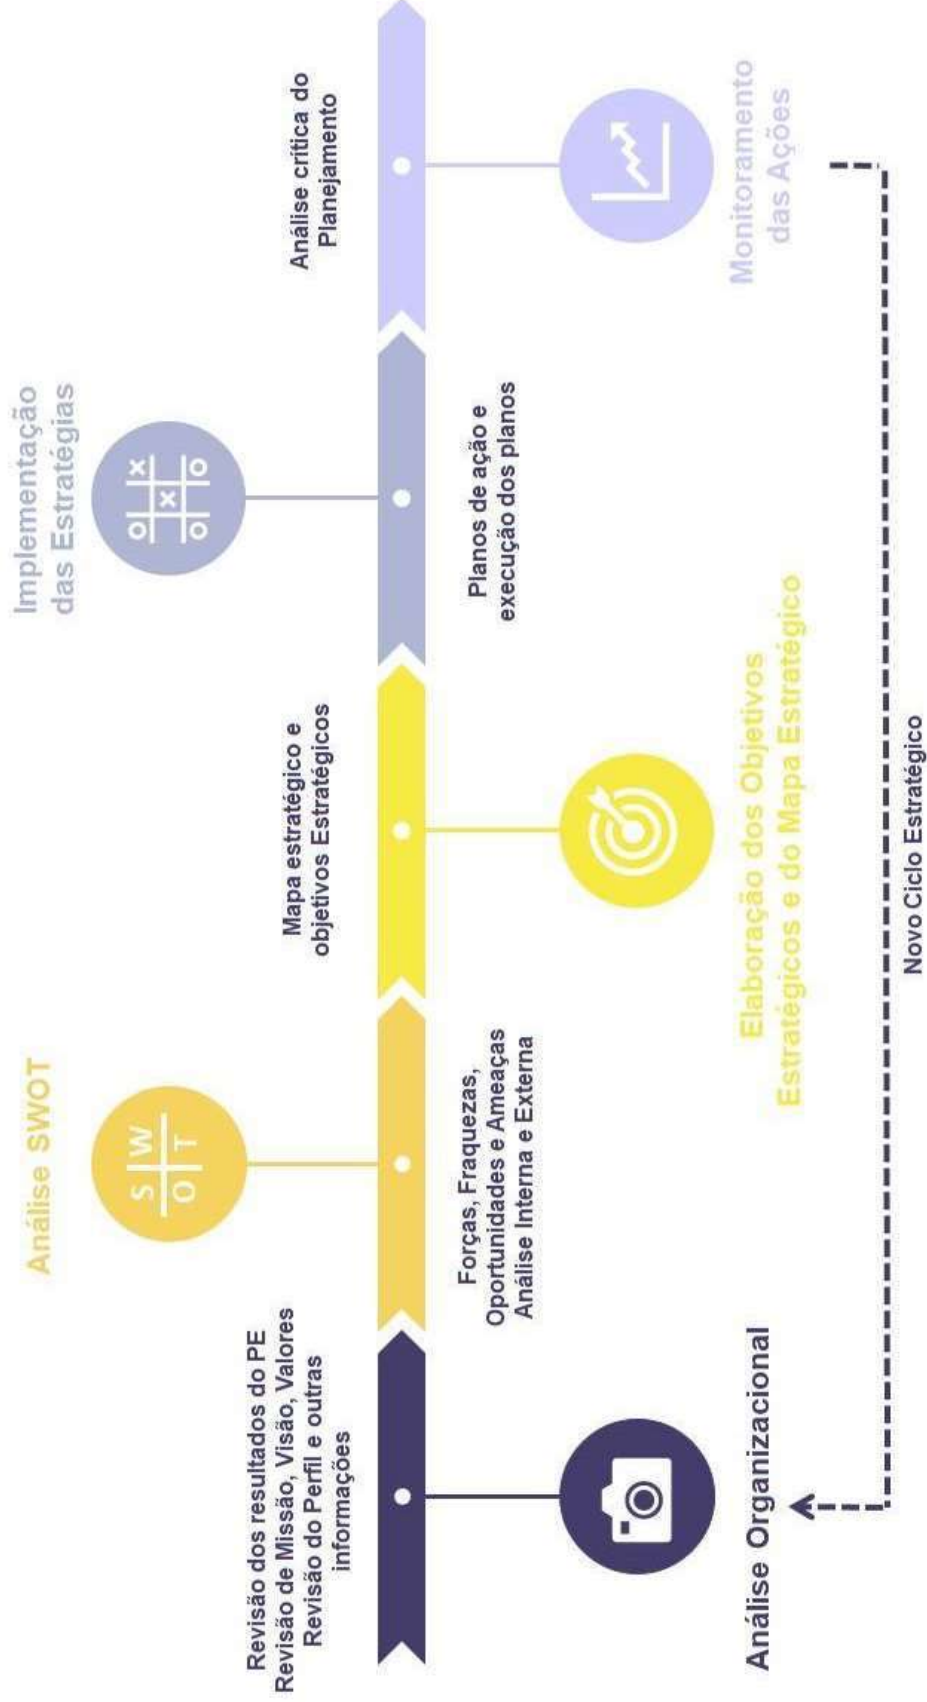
Análise Organizacional

Revisão dos resultados do PE
Revisão de Missão, Visão, Valores
Revisão do Perfil e outras informações

Análise SWOT

S W
O T

Forças, Fraquezas, Oportunidades e Ameaças
Análise Interna e Externa

Elaboração dos Objetivos Estratégicos e do Mapa Estratégico

Mapa estratégico e objetivos Estratégicos

Implementação das Estratégias

O X
X
O O

Planos de ação e execução dos planos

Monitoramento das Ações

Análise crítica do Planejamento

Novo Ciclo Estratégico